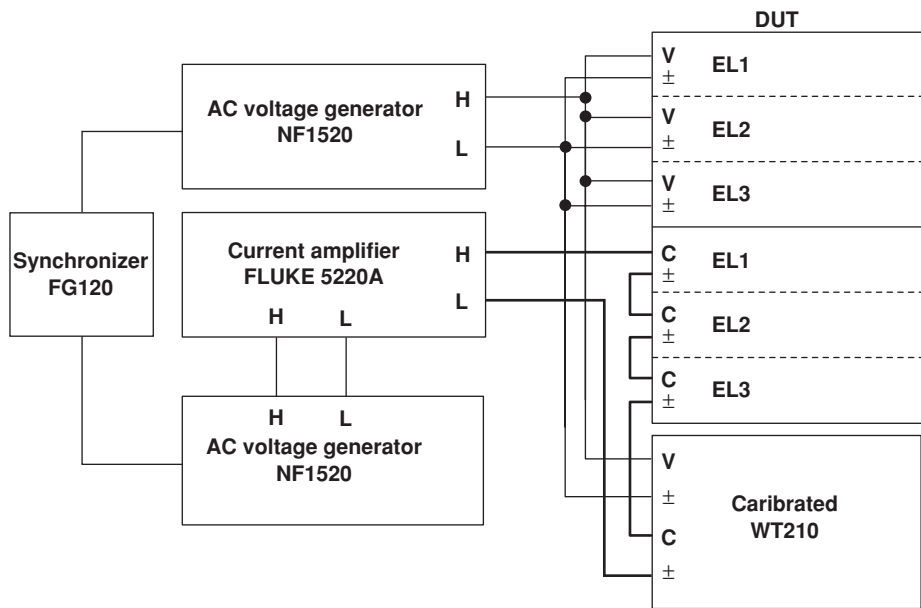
DUT

AC voltage generator
NF1520

H

L

V
±
EL1

V
±
EL2

V
±
EL3

Synchronizer
FG120

Current amplifier
FLUKE 5220A

H

L

C
±
EL1

C
±
EL2

C
±
EL3

H L

H L

AC voltage generator
NF1520

V

±

C

±

Caribrated
WT210